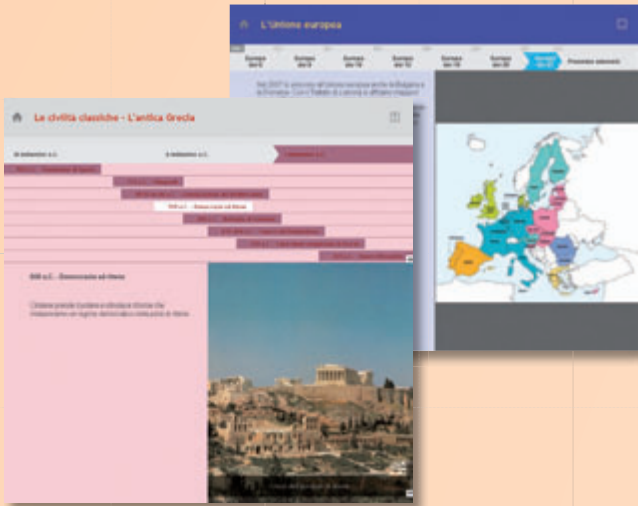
L'Unione europea

Europa dei 6 | Europa dei 9 | Europa dei 10 | Europa dei 12 | Europa dei 15 | Europa dei 25 | Europa dei 27 | Prossime adesioni

Nel 2007 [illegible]

Le civiltà classiche - L'antica Grecia

III millennio a.C. | II millennio a.C. | I millennio a.C.

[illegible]

508 a.C. - Democrazia ad Atene

Clistene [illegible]

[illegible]